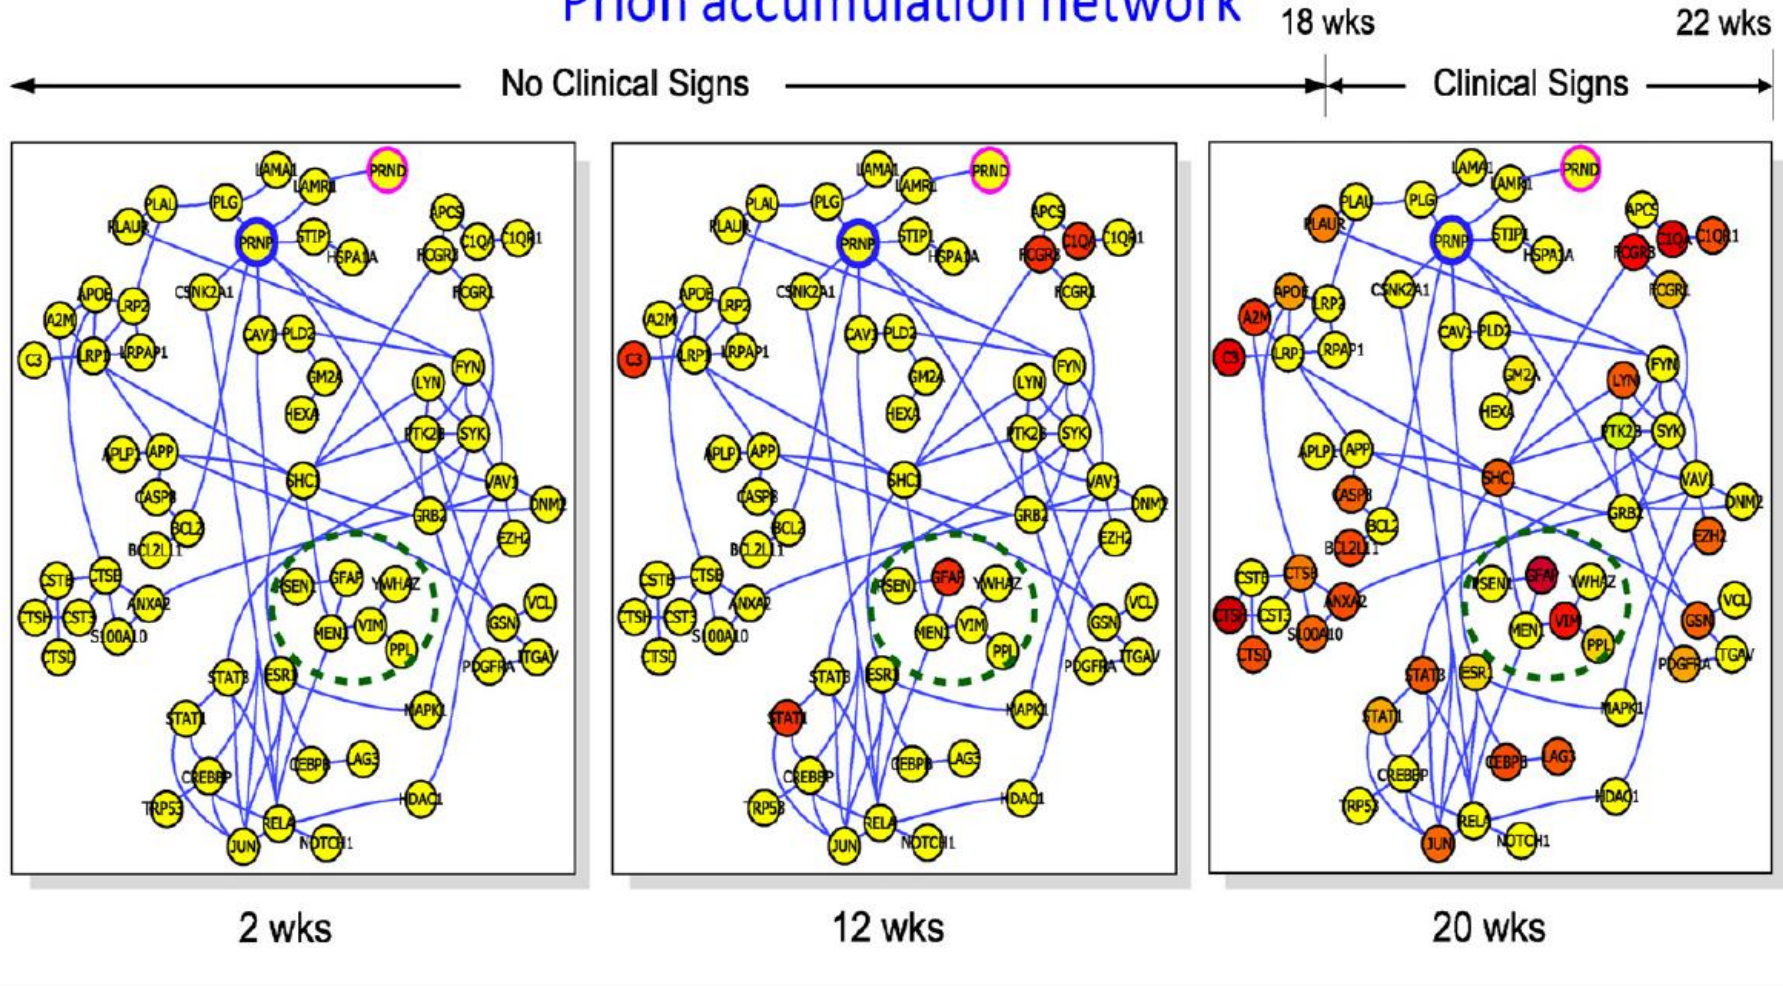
Prion accumulation network

18 wks 22 wks

No Clinical Signs Clinical Signs

LAMA1 LAMR1 PRND PLAL PLG PLAUR PRNP STIP1 HSPA1A APCS C1QA C1QB1 FCGR3 FCGR1 CSNK2A1 APOE LRP2 A2M C3 LRP1 LRPAP1 CAV1 PLD2 GM2A HEXA FYN LYN PTK2B SYK APLP1 APP CASP8 BCL2 BCL2L11 SHC1 GRB2 VAV1 DNM2 EZH2 CSTB CTSB ANXA2 CTSH CST3 S100A10 CTSD PSEN1 GFAP YWHAZ MEN1 VIM PPL GSN VCL ITGAV PDGFRA STAT3 ESR1 MAPK1 STAT1 CREBBP CEBPB LAG3 TRP53 RELA HDAC1 JUN NOTCH1

2 wks

LAMA1 LAMR1 PRND PLAL PLG PLAUR PRNP STIP1 HSPA1A APCS C1QA C1QB1 FCGR3 FCGR1 CSNK2A1 APOE LRP2 A2M C3 LRP1 LRPAP1 CAV1 PLD2 GM2A HEXA FYN LYN PTK2B SYK APLP1 APP CASP8 BCL2 BCL2L11 SHC1 GRB2 VAV1 DNM2 EZH2 CSTB CTSB ANXA2 CTSH CST3 S100A10 CTSD PSEN1 GFAP YWHAZ MEN1 VIM PPL GSN VCL ITGAV PDGFRA STAT3 ESR1 MAPK1 STAT1 CREBBP CEBPB LAG3 TRP53 RELA HDAC1 JUN NOTCH1

12 wks

LAMA1 LAMR1 PRND PLAL PLG PLAUR PRNP STIP1 HSPA1A APCS C1QA C1QB1 FCGR3 FCGR1 CSNK2A1 APOE LRP2 A2M C3 LRP1 LRPAP1 CAV1 PLD2 GM2A HEXA FYN LYN PTK2B SYK APLP1 APP CASP8 BCL2 BCL2L11 SHC1 GRB2 VAV1 DNM2 EZH2 CSTB CTSB ANXA2 CTSH CST3 S100A10 CTSD PSEN1 GFAP YWHAZ MEN1 VIM PPL GSN VCL ITGAV PDGFRA STAT3 ESR1 MAPK1 STAT1 CREBBP CEBPB LAG3 TRP53 RELA HDAC1 JUN NOTCH1

20 wks